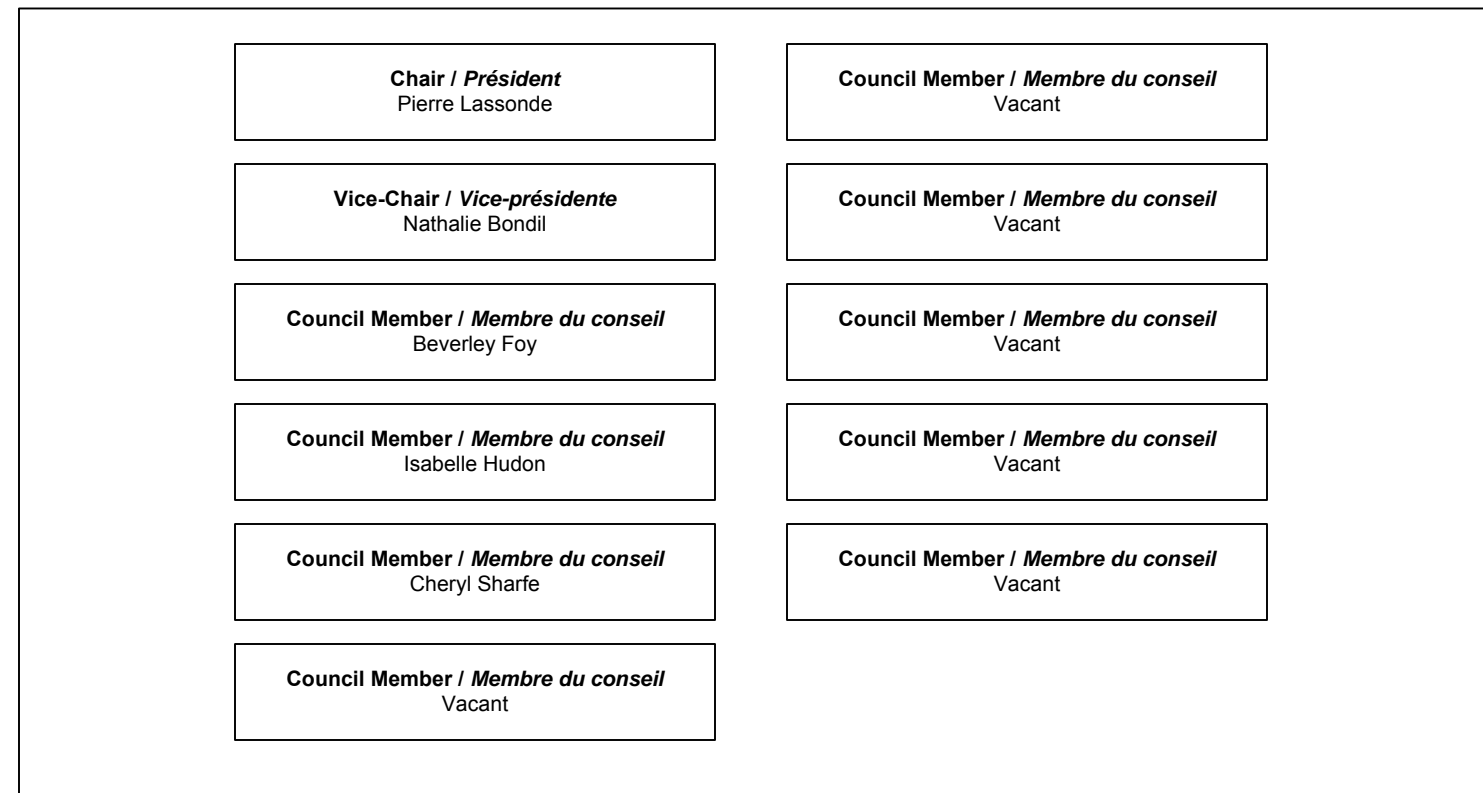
Chair / Président
Pierre Lassonde

Vice-Chair / Vice-présidente
Nathalie Bondil

Council Member / Membre du conseil
Beverley Foy

Council Member / Membre du conseil
Isabelle Hudon

Council Member / Membre du conseil
Cheryl Sharfe

Council Member / Membre du conseil
Vacant

Council Member / Membre du conseil
Vacant

Council Member / Membre du conseil
Vacant

Council Member / Membre du conseil
Vacant

Council Member / Membre du conseil
Vacant

Council Member / Membre du conseil
Vacant